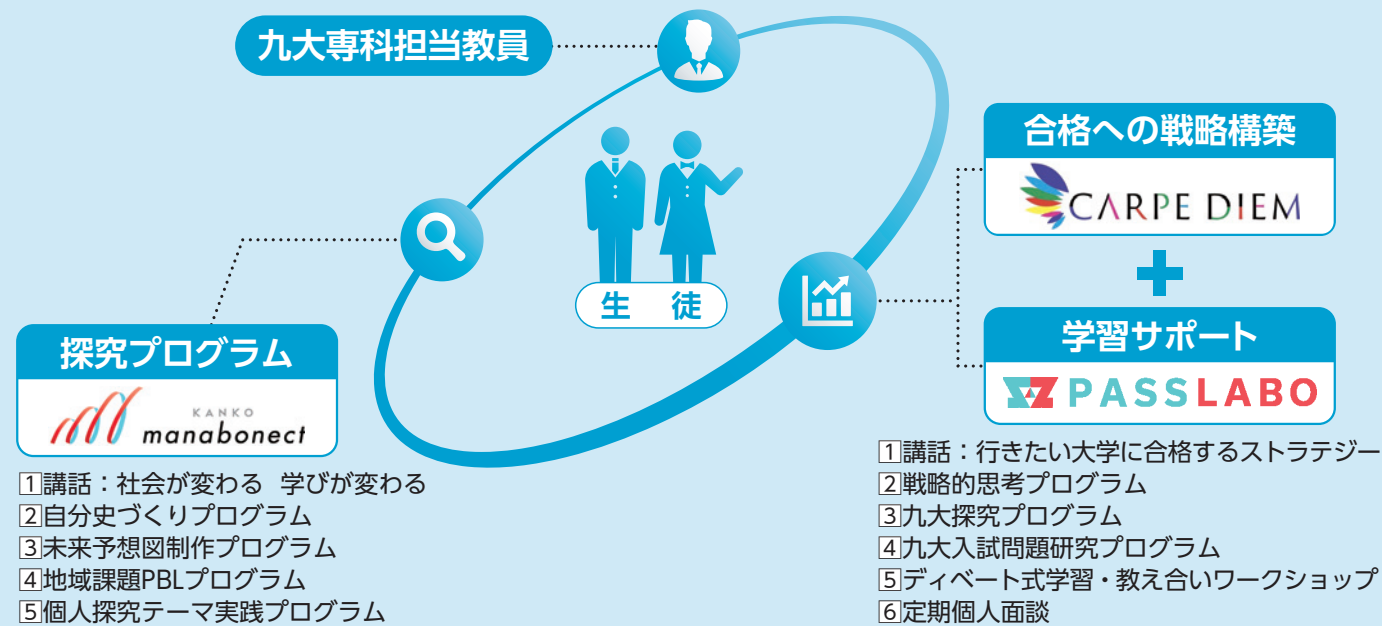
九大専科担当教員

生　徒

合格への戦略構築

CARPE DIEM

学習サポート

PASSLABO

探究プログラム

KANKO manabonect

1講話：社会が変わる　学びが変わる
2自分史づくりプログラム
3未来予想図制作プログラム
4地域課題PBLプログラム
5個人探究テーマ実践プログラム

1講話：行きたい大学に合格するストラテジー
2戦略的思考プログラム
3九大探究プログラム
4九大入試問題研究プログラム
5ディベート式学習・教え合いワークショップ
6定期個人面談